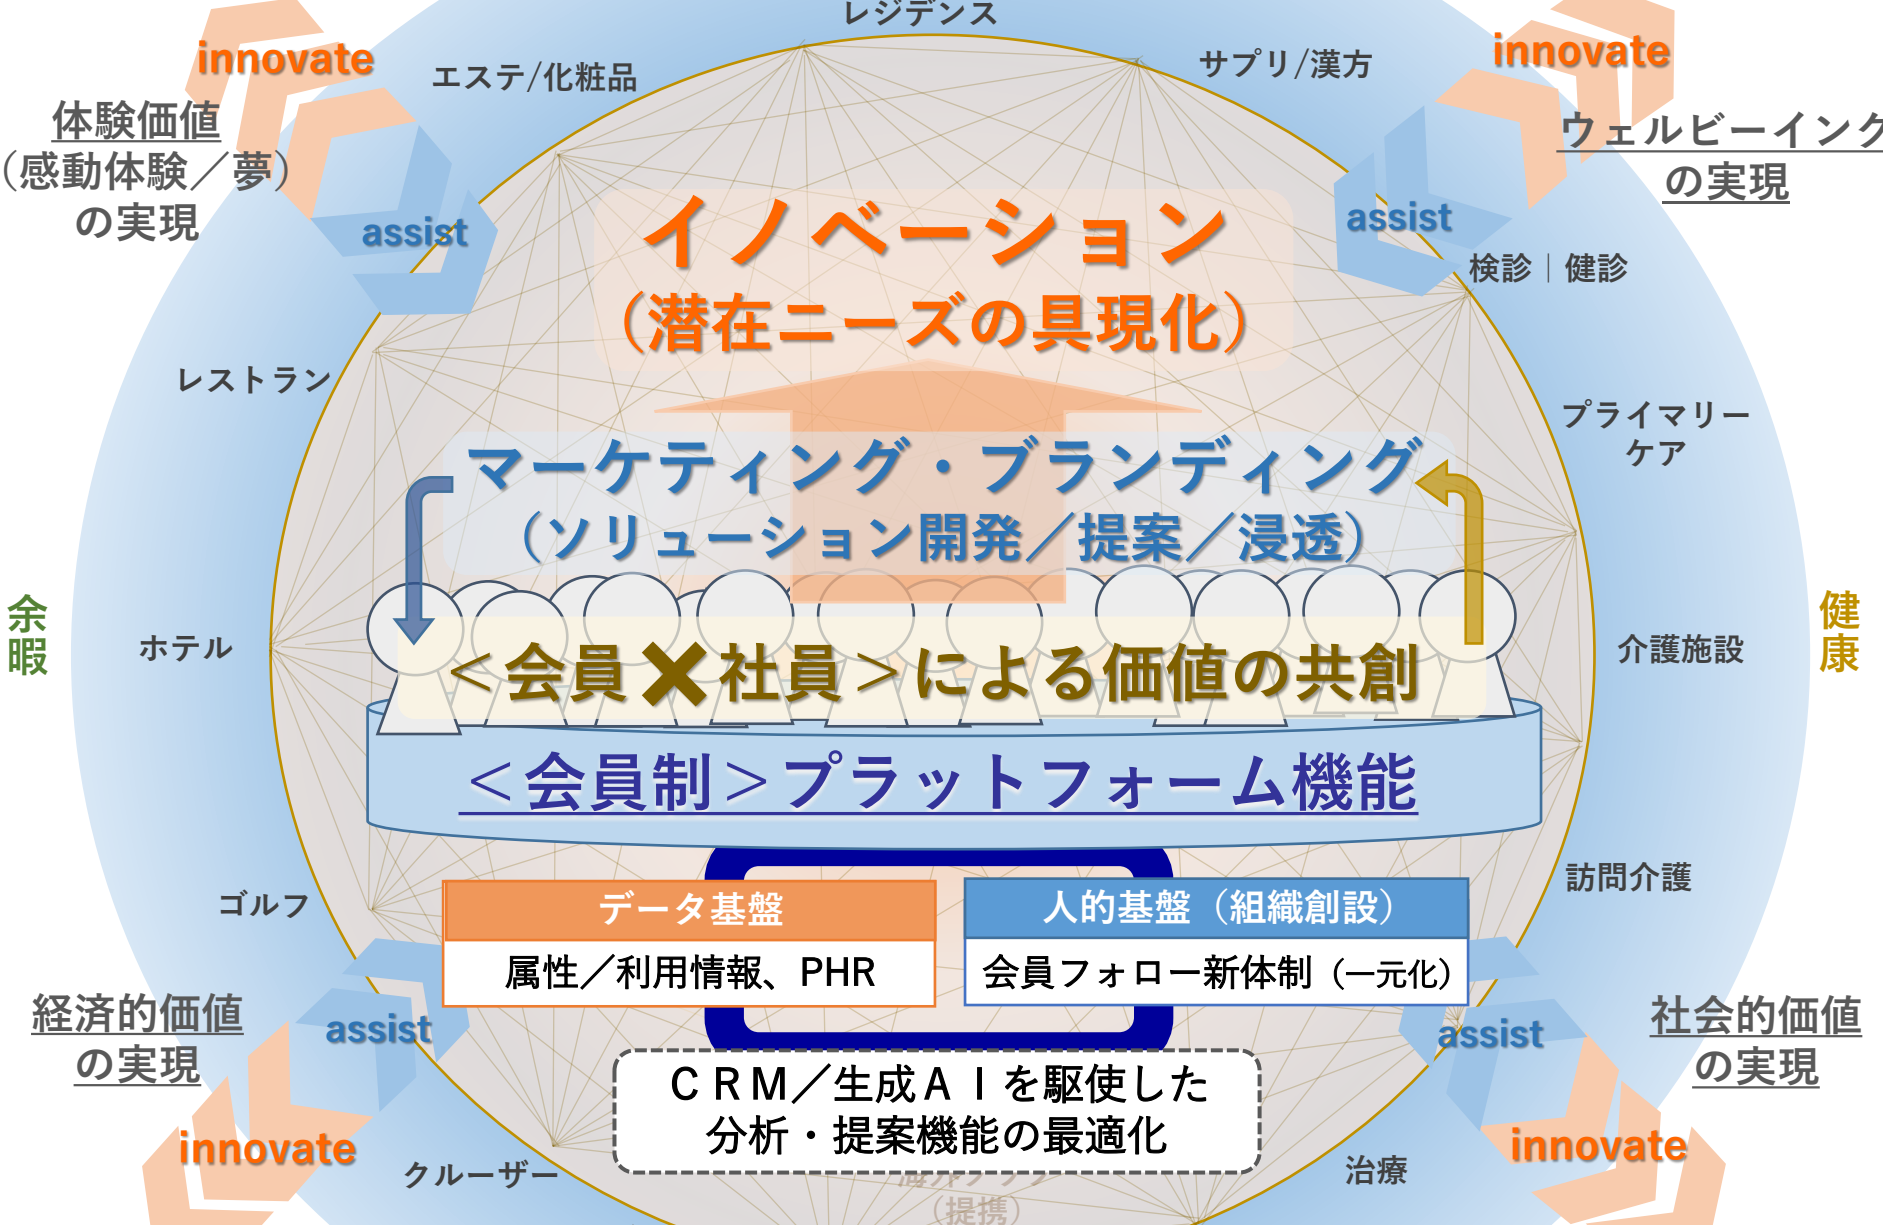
レジデンス

innovate

エステ/化粧品

サプリ/漢方

innovate

体験価値
(感動体験/夢)
の実現

ウェルビーイング
の実現

assist

assist

イノベーション
(潜在ニーズの具現化)

検診 | 健診

レストラン

プライマリー
ケア

マーケティング・ブランディング
(ソリューション開発/提案/浸透)

余暇

健康

ホテル

<会員✖社員>による価値の共創

介護施設

<会員制>プラットフォーム機能

訪問介護

ゴルフ

| データ基盤 |
|---|
| 属性/利用情報、PHR |

| 人的基盤(組織創設) |
|---|
| 会員フォロー新体制(一元化) |

経済的価値
の実現

assist

assist

社会的価値
の実現

CRM/生成AIを駆使した
分析・提案機能の最適化

innovate

innovate

クルーザー

治療

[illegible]
(提携)